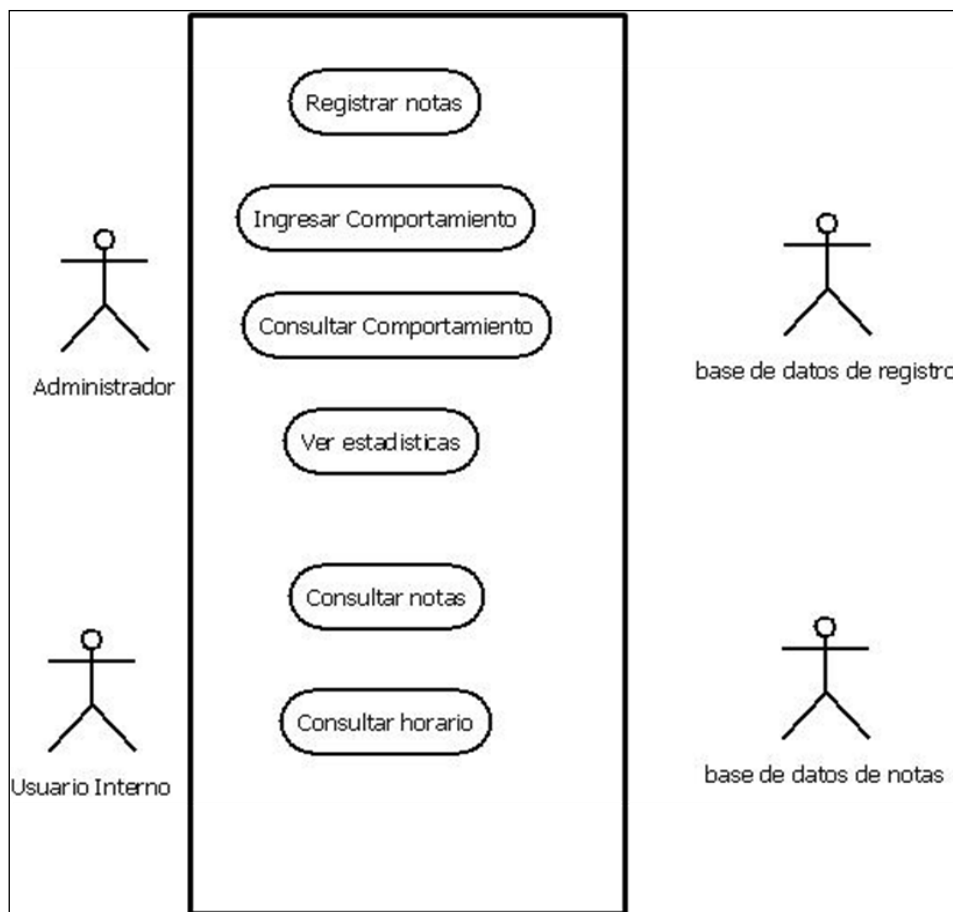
Registrar notas

Ingresar Comportamiento

Consultar Comportamiento

Ver estadisticas

Consultar notas

Consultar horario

Administrador

base de datos de registro

Usuario Interno

base de datos de notas